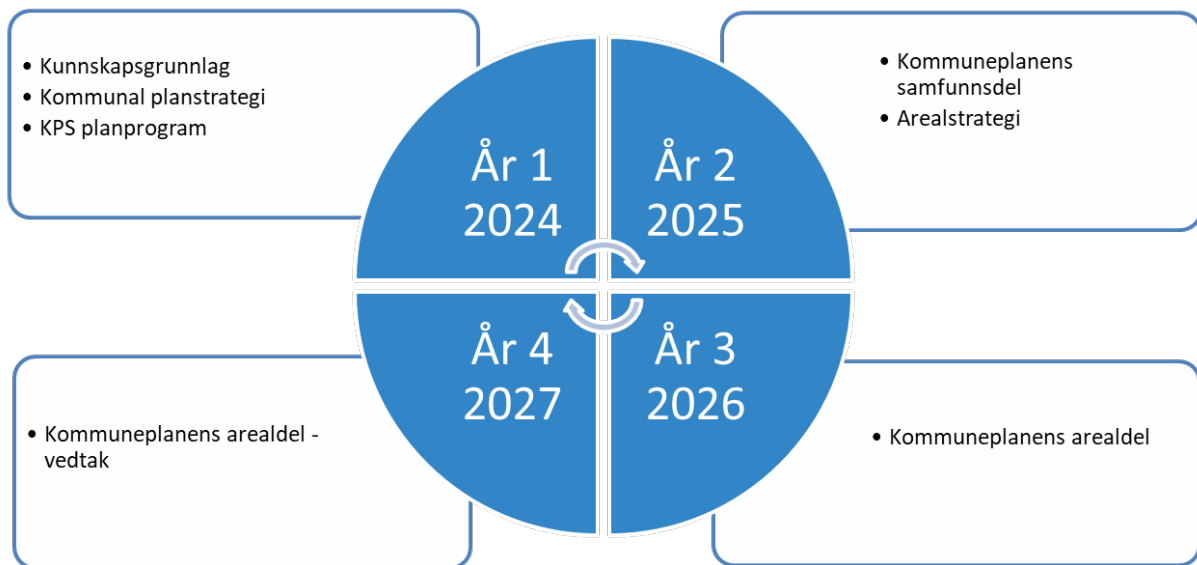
- Kunnskapsgrunnlag
- Kommunal planstrategi
- KPS planprogram

År 1
2024

År 2
2025

- Kommuneplanens samfunnsdel
- Arealstrategi

År 4
2027

År 3
2026

- Kommuneplanens arealdel - vedtak

- Kommuneplanens arealdel